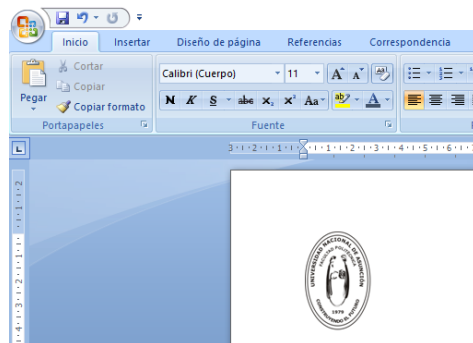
Inicio Insertar Diseño de página Referencias Correspondencia

Pegar
Cortar
Copiar
Copiar formato
Portapapeles

Calibri (Cuerpo) 11
N K S abe x, x² Aa
Fuente

UNIVERSIDAD NACIONAL DE ASUNCIÓN
FACULTAD POLITÉCNICA
1979
CONOCIMIENTO ES ESTUDIO